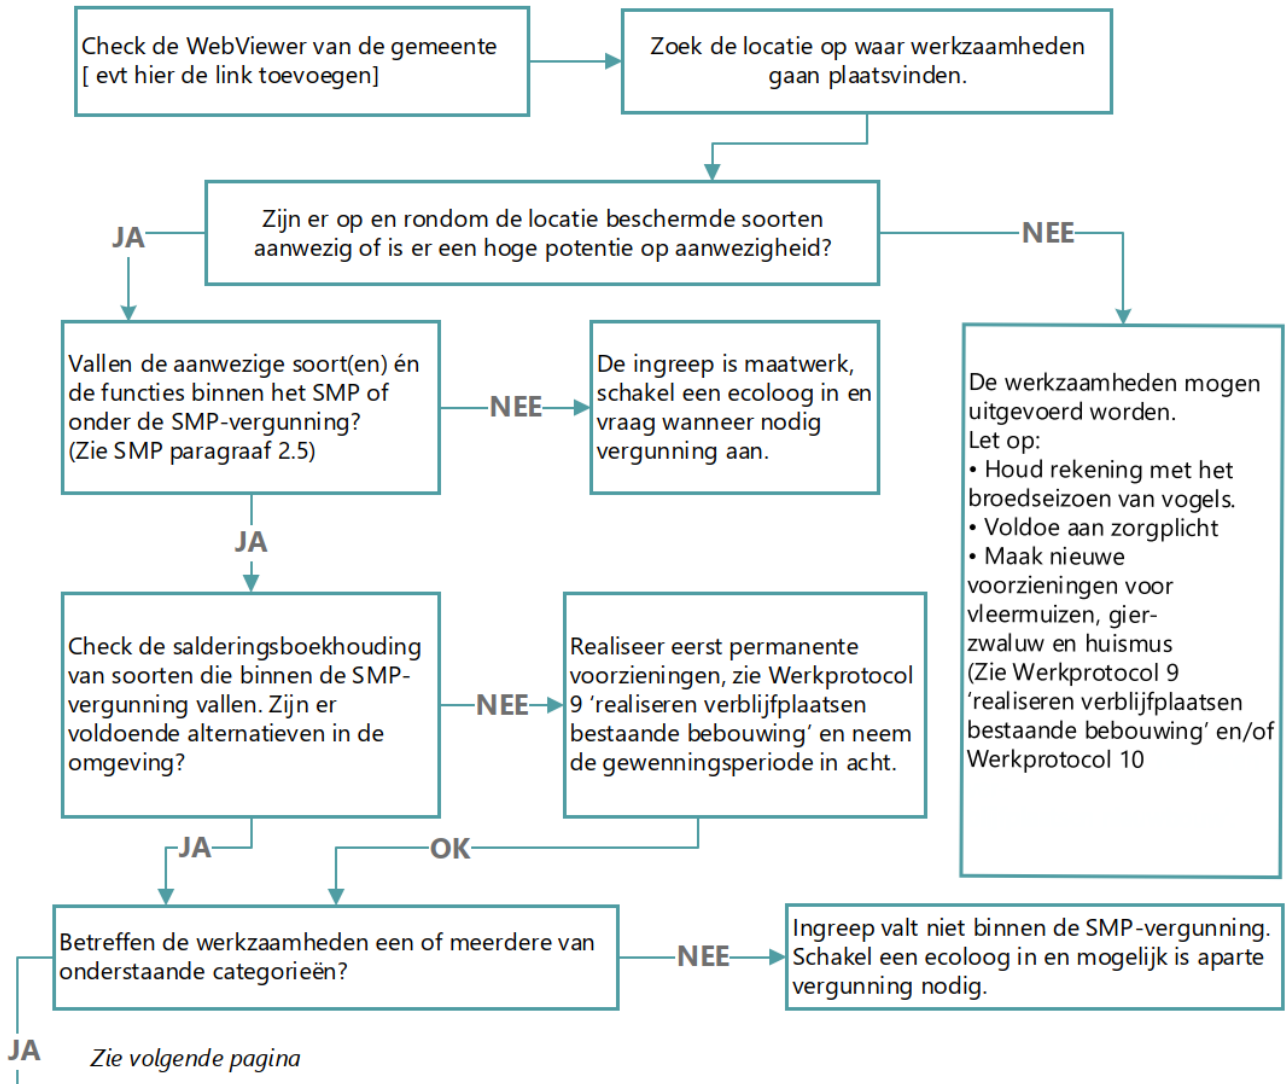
Check de WebViewer van de gemeente
[ evt hier de link toevoegen]

Zoek de locatie op waar werkzaamheden gaan plaatsvinden.

Zijn er op en rondom de locatie beschermde soorten aanwezig of is er een hoge potentie op aanwezigheid?

JA

NEE

Vallen de aanwezige soort(en) én de functies binnen het SMP of onder de SMP-vergunning?
(Zie SMP paragraaf 2.5)

NEE

De ingreep is maatwerk, schakel een ecoloog in en vraag wanneer nodig vergunning aan.

De werkzaamheden mogen uitgevoerd worden.
Let op:
• Houd rekening met het broedseizoen van vogels.
• Voldoe aan zorgplicht
• Maak nieuwe voorzieningen voor vleermuizen, gierzwaluw en huismus
(Zie Werkprotocol 9 'realiseren verblijfplaatsen bestaande bebouwing' en/of Werkprotocol 10

JA

Check de salderingsboekhouding van soorten die binnen de SMP-vergunning vallen. Zijn er voldoende alternatieven in de omgeving?

NEE

Realiseer eerst permanente voorzieningen, zie Werkprotocol 9 'realiseren verblijfplaatsen bestaande bebouwing' en neem de gewenningsperiode in acht.

JA

OK

Betreffen de werkzaamheden een of meerdere van onderstaande categorieën?

NEE

Ingreep valt niet binnen de SMP-vergunning. Schakel een ecoloog in en mogelijk is aparte vergunning nodig.

JA

Zie volgende pagina